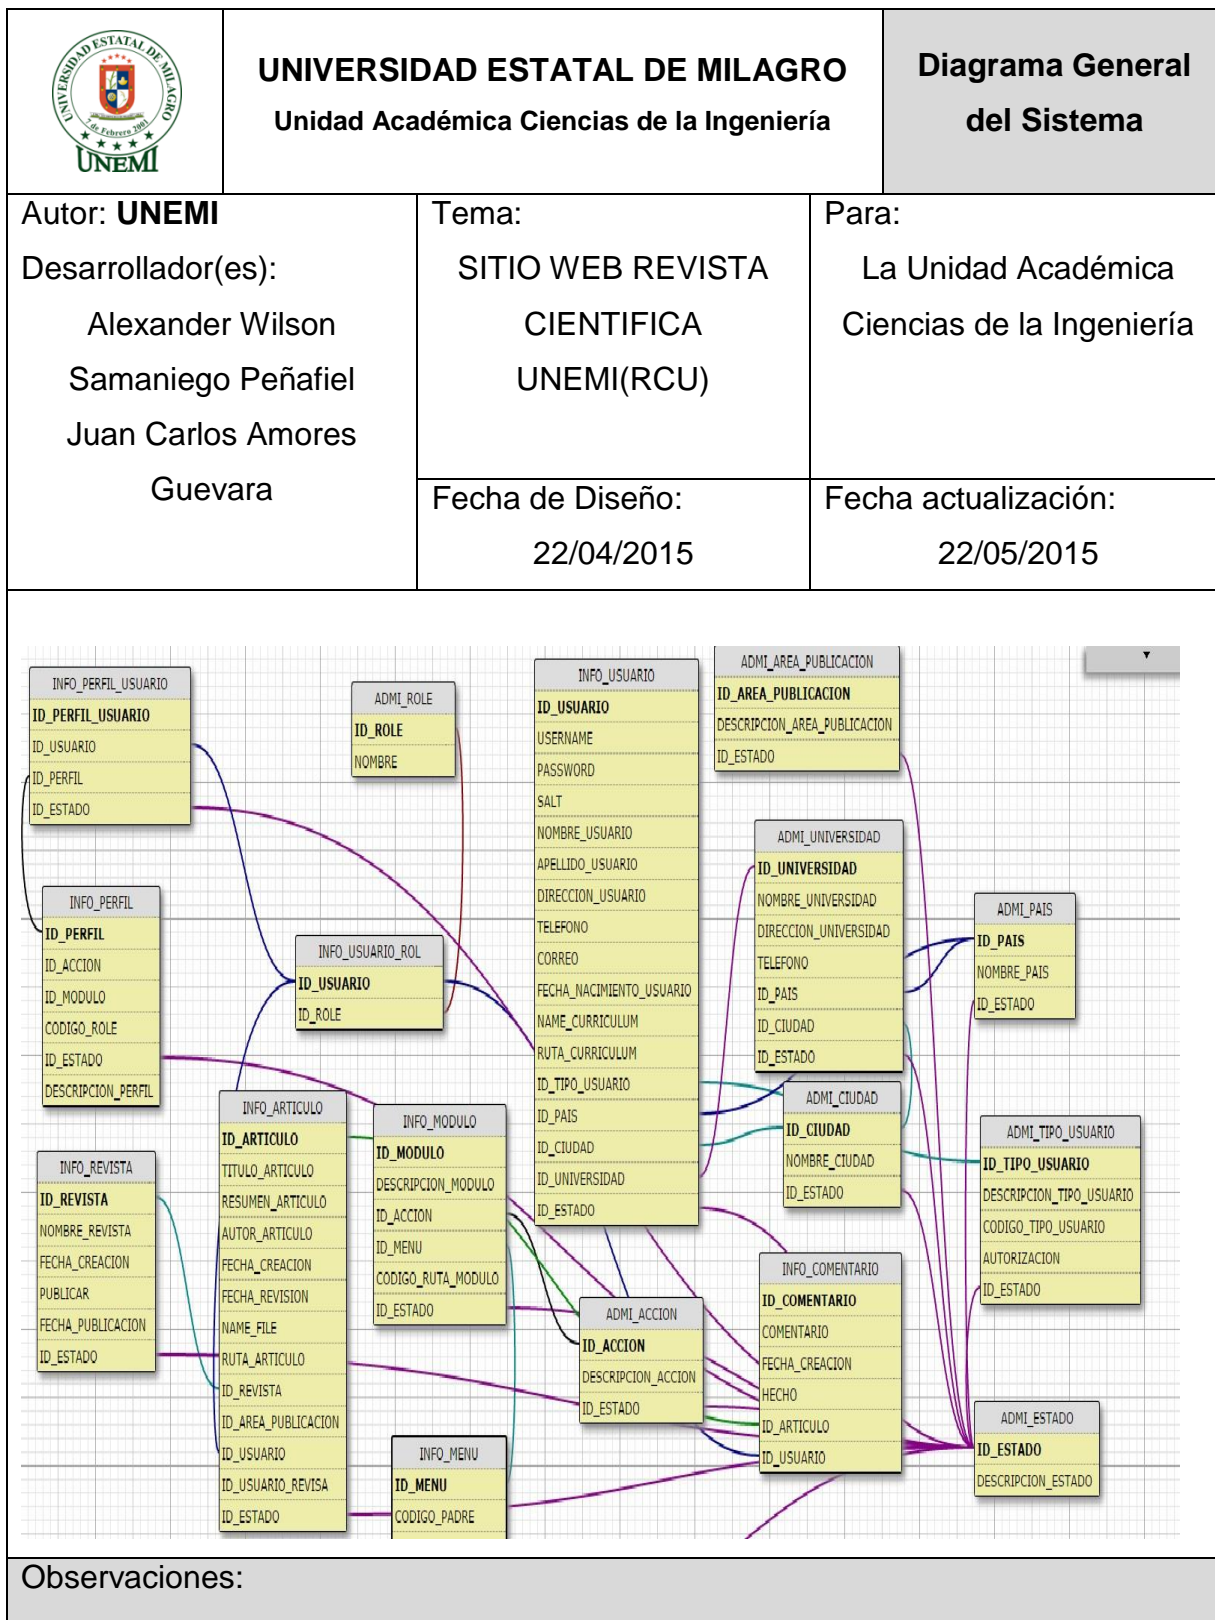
UNIVERSIDAD ESTATAL DE MILAGRO
UNEMI

UNIVERSIDAD ESTATAL DE MILAGRO
Unidad Académica Ciencias de la Ingeniería

Diagrama General del Sistema

| Autor: **UNEMI** Desarrollador(es): Alexander Wilson Samaniego Peñafiel Juan Carlos Amores Guevara | Tema: SITIO WEB REVISTA CIENTIFICA UNEMI(RCU) | Para: La Unidad Académica Ciencias de la Ingeniería |
|---|---|---|
| | Fecha de Diseño: 22/04/2015 | Fecha actualización: 22/05/2015 |

INFO_PERFIL_USUARIO
ID_PERFIL_USUARIO
ID_USUARIO
ID_PERFIL
ID_ESTADO

ADMI_ROLE
ID_ROLE
NOMBRE

INFO_USUARIO
ID_USUARIO
USERNAME
PASSWORD
SALT
NOMBRE_USUARIO
APELLIDO_USUARIO
DIRECCION_USUARIO
TELEFONO
CORREO
FECHA_NACIMIENTO_USUARIO
NAME_CURRICULUM
RUTA_CURRICULUM
ID_TIPO_USUARIO
ID_PAIS
ID_CIUDAD
ID_UNIVERSIDAD
ID_ESTADO

ADMI_AREA_PUBLICACION
ID_AREA_PUBLICACION
DESCRIPCION_AREA_PUBLICACION
ID_ESTADO

ADMI_UNIVERSIDAD
ID_UNIVERSIDAD
NOMBRE_UNIVERSIDAD
DIRECCION_UNIVERSIDAD
TELEFONO
ID_PAIS
ID_CIUDAD
ID_ESTADO

ADMI_PAIS
ID_PAIS
NOMBRE_PAIS
ID_ESTADO

INFO_PERFIL
ID_PERFIL
ID_ACCION
ID_MODULO
CODIGO_ROLE
ID_ESTADO
DESCRIPCION_PERFIL

INFO_USUARIO_ROL
ID_USUARIO
ID_ROLE

ADMI_CIUDAD
ID_CIUDAD
NOMBRE_CIUDAD
ID_ESTADO

ADMI_TIPO_USUARIO
ID_TIPO_USUARIO
DESCRIPCION_TIPO_USUARIO
CODIGO_TIPO_USUARIO
AUTORIZACION
ID_ESTADO

INFO_ARTICULO
ID_ARTICULO
TITULO_ARTICULO
RESUMEN_ARTICULO
AUTOR_ARTICULO
FECHA_CREACION
FECHA_REVISION
NAME_FILE
RUTA_ARTICULO
ID_REVISTA
ID_AREA_PUBLICACION
ID_USUARIO
ID_USUARIO_REVISA
ID_ESTADO

INFO_MODULO
ID_MODULO
DESCRIPCION_MODULO
ID_ACCION
ID_MENU
CODIGO_RUTA_MODULO
ID_ESTADO

INFO_REVISTA
ID_REVISTA
NOMBRE_REVISTA
FECHA_CREACION
PUBLICAR
FECHA_PUBLICACION
ID_ESTADO

ADMI_ACCION
ID_ACCION
DESCRIPCION_ACCION
ID_ESTADO

INFO_COMENTARIO
ID_COMENTARIO
COMENTARIO
FECHA_CREACION
HECHO
ID_ARTICULO
ID_USUARIO

INFO_MENU
ID_MENU
CODIGO_PADRE

ADMI_ESTADO
ID_ESTADO
DESCRIPCION_ESTADO

Observaciones: